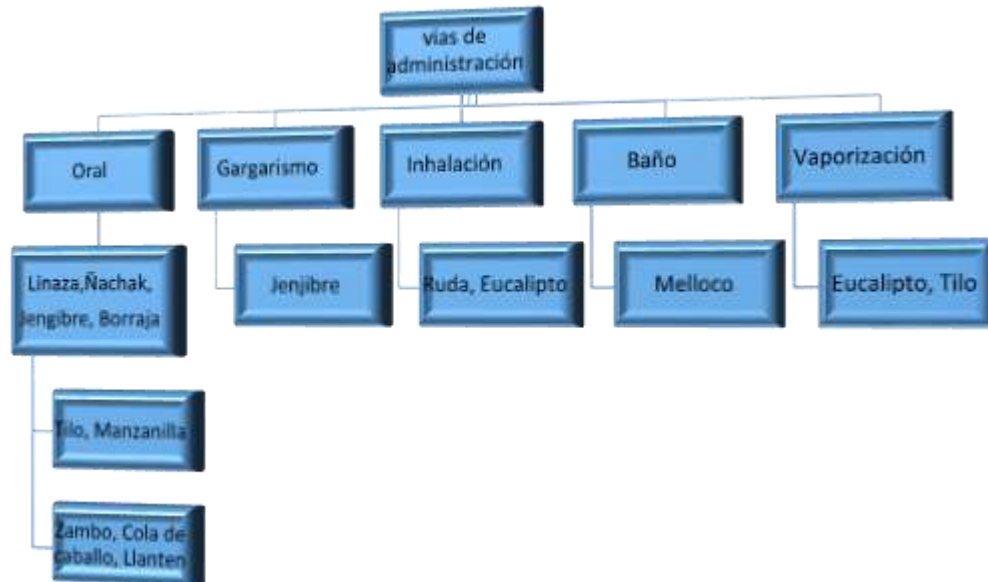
vias de administración

Oral

Gargarismo

Inhalación

Baño

Vaporización

Linaza,Ñachak, Jengibre, Borraja

Jenjibre

Ruda, Eucalipto

Melloco

Eucalipto, Tilo

Tilo, Manzanilla

Zambo, Cola de caballo, Llanten